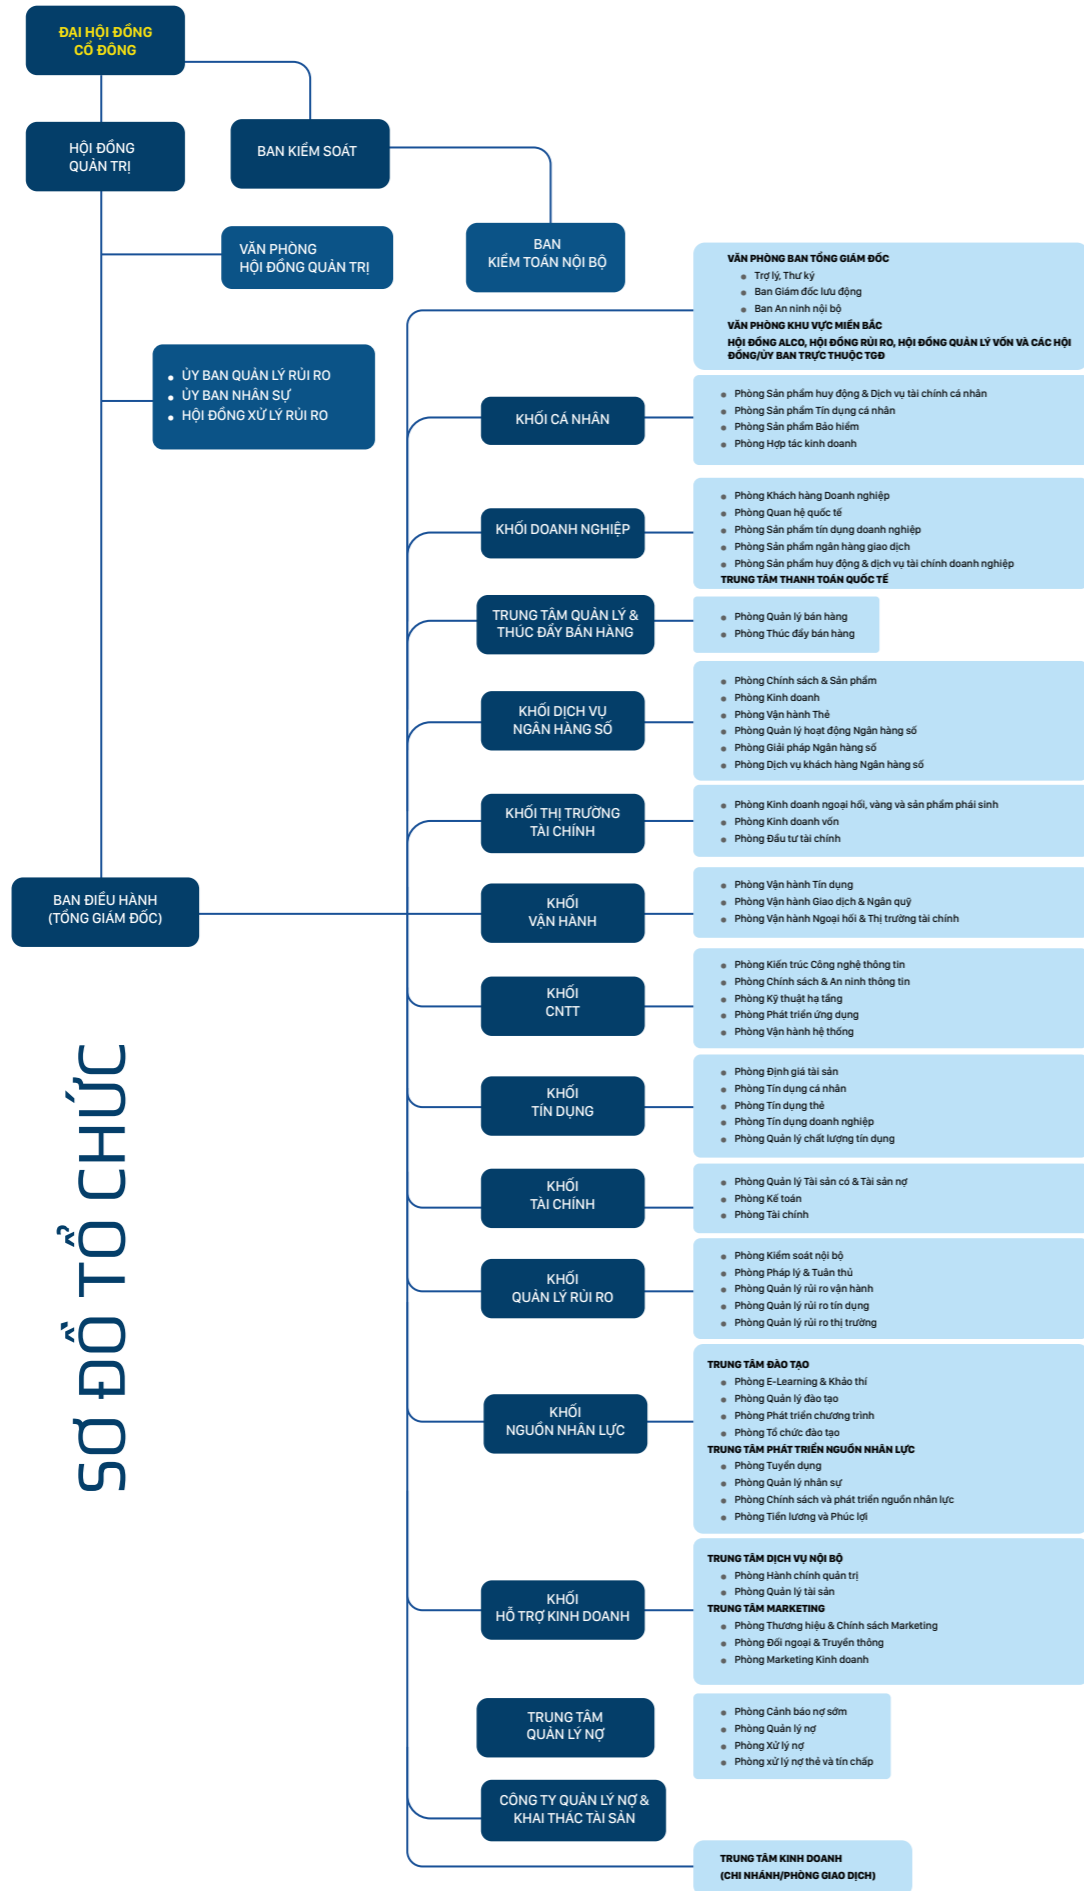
ĐẠI HỘI ĐỒNG CỔ ĐÔNG

HỘI ĐỒNG QUẢN TRỊ

BAN KIỂM SOÁT

VĂN PHÒNG HỘI ĐỒNG QUẢN TRỊ

BAN KIỂM TOÁN NỘI BỘ

- ỦY BAN QUẢN LÝ RỦI RO
- ỦY BAN NHÂN SỰ
- HỘI ĐỒNG XỬ LÝ RỦI RO

SƠ ĐỒ TỔ CHỨC

BAN ĐIỀU HÀNH (TỔNG GIÁM ĐỐC)

VĂN PHÒNG BAN TỔNG GIÁM ĐỐC
- Trợ lý, Thư ký
- Ban Giám đốc lưu động
- Ban An ninh nội bộ
VĂN PHÒNG KHU VỰC MIỀN BẮC
HỘI ĐỒNG ALCO, HỘI ĐỒNG RỦI RO, HỘI ĐỒNG QUẢN LÝ VỐN VÀ CÁC HỘI ĐỒNG/ỦY BAN TRỰC THUỘC TGĐ

KHỐI CÁ NHÂN
- Phòng Sản phẩm huy động & Dịch vụ tài chính cá nhân
- Phòng Sản phẩm Tín dụng cá nhân
- Phòng Sản phẩm Bảo hiểm
- Phòng Hợp tác kinh doanh

KHỐI DOANH NGHIỆP
- Phòng Khách hàng Doanh nghiệp
- Phòng Quan hệ quốc tế
- Phòng Sản phẩm tín dụng doanh nghiệp
- Phòng Sản phẩm ngân hàng giao dịch
- Phòng Sản phẩm huy động & dịch vụ tài chính doanh nghiệp
TRUNG TÂM THANH TOÁN QUỐC TẾ

TRUNG TÂM QUẢN LÝ & THÚC ĐẨY BÁN HÀNG
- Phòng Quản lý bán hàng
- Phòng Thúc đẩy bán hàng

KHỐI DỊCH VỤ NGÂN HÀNG SỐ
- Phòng Chính sách & Sản phẩm
- Phòng Kinh doanh
- Phòng Vận hành Thẻ
- Phòng Quản lý hoạt động Ngân hàng số
- Phòng Giải pháp Ngân hàng số
- Phòng Dịch vụ khách hàng Ngân hàng số

KHỐI THỊ TRƯỜNG TÀI CHÍNH
- Phòng Kinh doanh ngoại hối, vàng và sản phẩm phái sinh
- Phòng Kinh doanh vốn
- Phòng Đầu tư tài chính

KHỐI VẬN HÀNH
- Phòng Vận hành Tín dụng
- Phòng Vận hành Giao dịch & Ngân quỹ
- Phòng Vận hành Ngoại hối & Thị trường tài chính

KHỐI CNTT
- Phòng Kiến trúc Công nghệ thông tin
- Phòng Chính sách & An ninh thông tin
- Phòng Kỹ thuật hạ tầng
- Phòng Phát triển ứng dụng
- Phòng Vận hành hệ thống

KHỐI TÍN DỤNG
- Phòng Định giá tài sản
- Phòng Tín dụng cá nhân
- Phòng Tín dụng thẻ
- Phòng Tín dụng doanh nghiệp
- Phòng Quản lý chất lượng tín dụng

KHỐI TÀI CHÍNH
- Phòng Quản lý Tài sản có & Tài sản nợ
- Phòng Kế toán
- Phòng Tài chính

KHỐI QUẢN LÝ RỦI RO
- Phòng Kiểm soát nội bộ
- Phòng Pháp lý & Tuân thủ
- Phòng Quản lý rủi ro vận hành
- Phòng Quản lý rủi ro tín dụng
- Phòng Quản lý rủi ro thị trường

KHỐI NGUỒN NHÂN LỰC
TRUNG TÂM ĐÀO TẠO
- Phòng E-Learning & Khảo thí
- Phòng Quản lý đào tạo
- Phòng Phát triển chương trình
- Phòng Tổ chức đào tạo
TRUNG TÂM PHÁT TRIỂN NGUỒN NHÂN LỰC
- Phòng Tuyển dụng
- Phòng Quản lý nhân sự
- Phòng Chính sách và phát triển nguồn nhân lực
- Phòng Tiền lương và Phúc lợi

KHỐI HỖ TRỢ KINH DOANH
TRUNG TÂM DỊCH VỤ NỘI BỘ
- Phòng Hành chính quản trị
- Phòng Quản lý tài sản
TRUNG TÂM MARKETING
- Phòng Thương hiệu & Chính sách Marketing
- Phòng Đối ngoại & Truyền thông
- Phòng Marketing Kinh doanh

TRUNG TÂM QUẢN LÝ NỢ
- Phòng Cảnh báo nợ sớm
- Phòng Quản lý nợ
- Phòng Xử lý nợ
- Phòng xử lý nợ thẻ và tín chấp

CÔNG TY QUẢN LÝ NỢ & KHAI THÁC TÀI SẢN

TRUNG TÂM KINH DOANH (CHI NHÁNH/PHÒNG GIAO DỊCH)